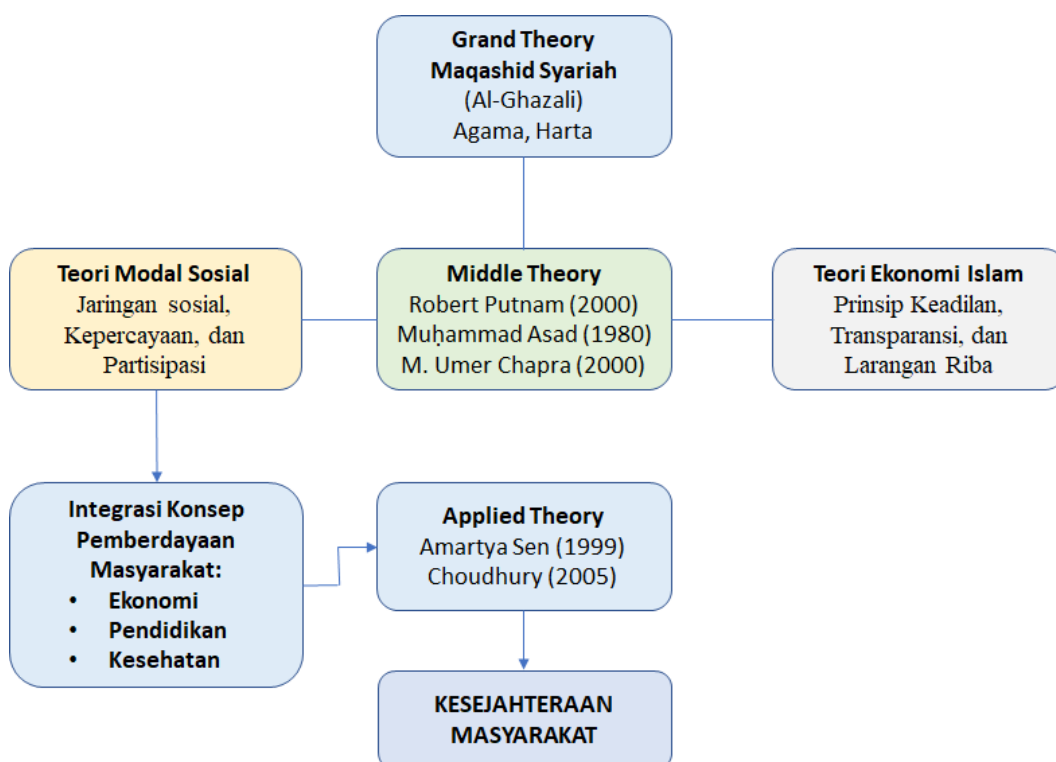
**Grand Theory**
**Maqashid Syariah**
(Al-Ghazali)
Agama, Harta

**Teori Modal Sosial**
Jaringan sosial, Kepercayaan, dan Partisipasi

**Middle Theory**
Robert Putnam (2000)
Muḥammad Asad (1980)
M. Umer Chapra (2000)

**Teori Ekonomi Islam**
Prinsip Keadilan, Transparansi, dan Larangan Riba

**Integrasi Konsep Pemberdayaan Masyarakat:**
- **Ekonomi**
- **Pendidikan**
- **Kesehatan**

**Applied Theory**
Amartya Sen (1999)
Choudhury (2005)

**KESEJAHTERAAN MASYARAKAT**